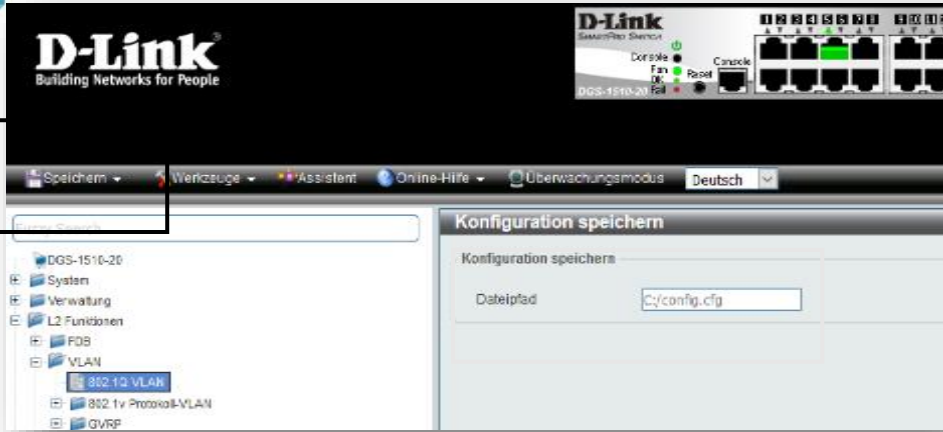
D-Link
Building Networks for People

D-Link
SmartPro Switch
Console
Fan
Link
Fail
Reset
Console
DGS-1510-20

Speichern ▾ Werkzeuge ▾ Assistent Online-Hilfe ▾ Überwachungsmodus Deutsch

Fuzzy Search

DGS-1510-20
System
Verwaltung
L2 Funktionen
FDB
VLAN
802.1Q VLAN
802.1v Protokoll-VLAN
GVRP

Konfiguration speichern

Konfiguration speichern

Dateipfad C:/config.cfg